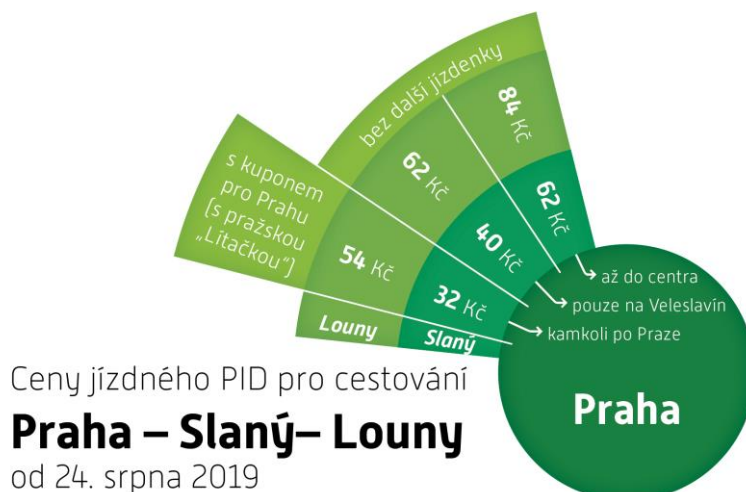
bez další jízdenky

s kuponem pro Prahu (s pražskou „Lítačkou“)

84 Kč

62 Kč

62 Kč

54 Kč

40 Kč

32 Kč

Louny

Slaný

až do centra

pouze na Veleslavín

kamkoli po Praze

Praha

Ceny jízdného PID pro cestování

Praha – Slaný– Louny

od 24. srpna 2019